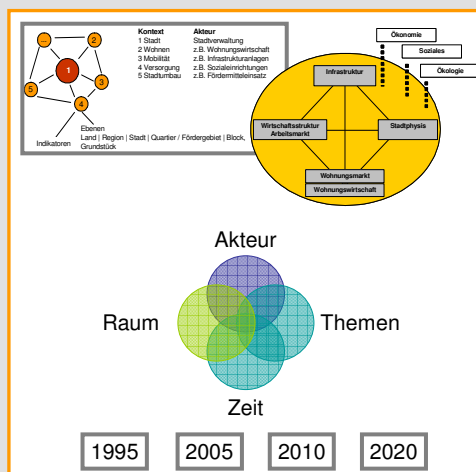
...
2
1
5
3
4

Kontext
1 Stadt
2 Wohnen
3 Mobilität
4 Versorgung
5 Stadtumbau

Akteur
Stadtverwaltung
z.B. Wohnungswirtschaft
z.B. Infrastrukturanlagen
z.B. Sozialeinrichtungen
z.B. Fördermitteleinsatz

Indikatoren

Ebenen
Land | Region | Stadt | Quartier / Fördergebiet | Block, Grundstück

Ökonomie
Soziales
Ökologie
Infrastruktur
Wirtschaftsstruktur Arbeitsmarkt
Stadtphysis
Wohnungsmarkt
Wohnungswirtschaft

Akteur
Raum
Themen
Zeit

| 1995 | 2005 | 2010 | 2020 |